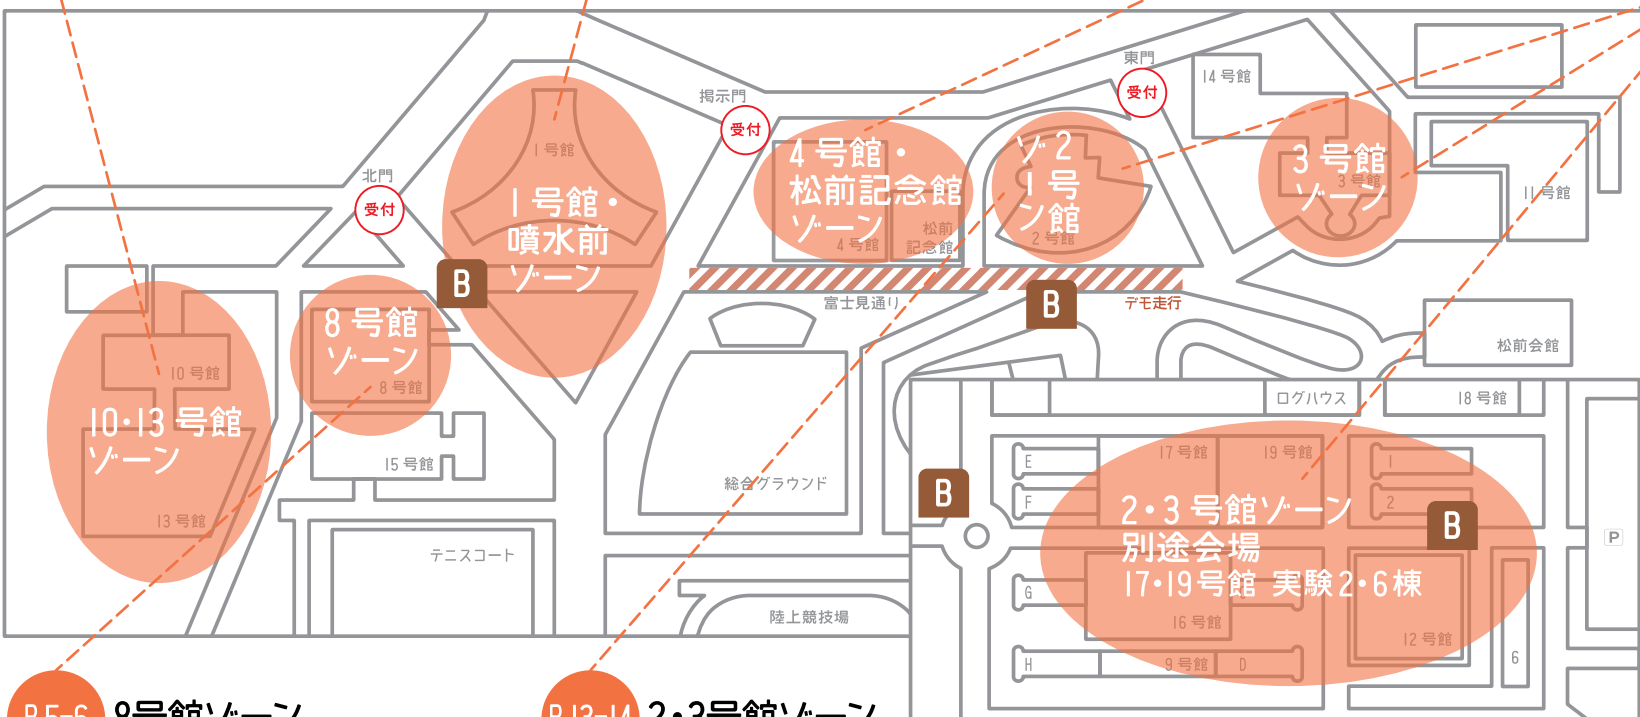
東門
受付
14 号館
掲示門
受付
北門
受付
1 号館
1 号館・噴水前ゾーン
4 号館・松前記念館ゾーン
4 号館
松前記念館
ゾーン2
1号館
2 号館
3 号館ゾーン
3 号館
11 号館
B
8 号館ゾーン
8 号館
10 号館
10・13 号館ゾーン
13 号館
15 号館
富士見通り
B
デモ走行
松前会館
ログハウス
18 号館
17 号館
19 号館
E
F
B
総合グラウンド
2・3 号館ゾーン別途会場
17・19号館 実験2・6棟
B
1
2
P
テニスコート
G
16 号館
陸上競技場
H
9 号館
D
12 号館
6
P.5-6 8号館ゾーン
P.13-14 2・3号館ゾーン